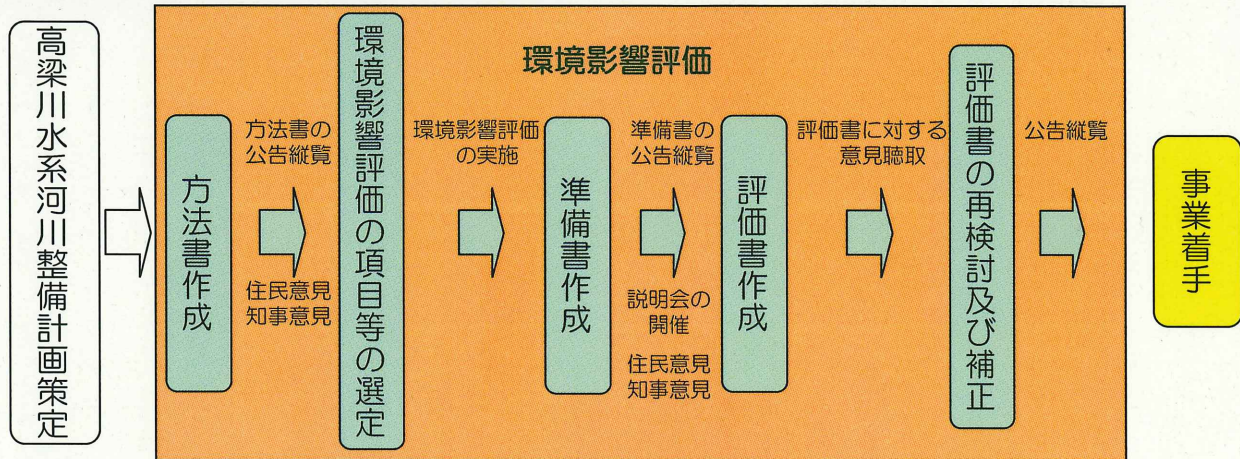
高梁川水系河川整備計画策定

環境影響評価

方法書作成

方法書の公告縦覧

住民意見
知事意見

環境影響評価の項目等の選定

環境影響評価の実施

準備書作成

準備書の公告縦覧

説明会の開催

住民意見
知事意見

評価書作成

評価書に対する意見聴取

評価書の再検討及び補正

公告縦覧

事業着手